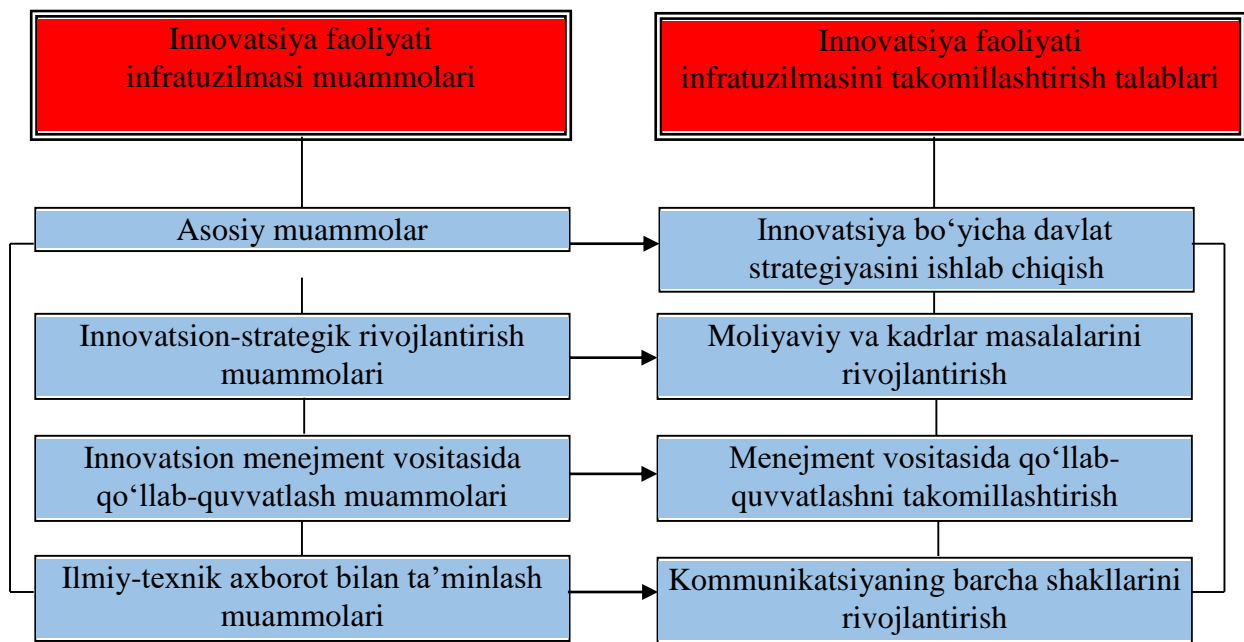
Innovatsiya faoliyati infratuzilmasi muammolari

Innovatsiya faoliyati infratuzilmasini takomillashtirish talablari

Asosiy muammolar

Innovatsiya bo‘yicha davlat strategiyasini ishlab chiqish

Innovatsion-strategik rivojlantirish muammolari

Moliyaviy va kadrlar masalalarini rivojlantirish

Innovatsion menejment vositasida qo‘llab-quvvatlash muammolari

Menejment vositasida qo‘llab-quvvatlashni takomillashtirish

Ilmiy-texnik axborot bilan ta’minlash muammolari

Kommunikatsiyaning barcha shakllarini rivojlantirish